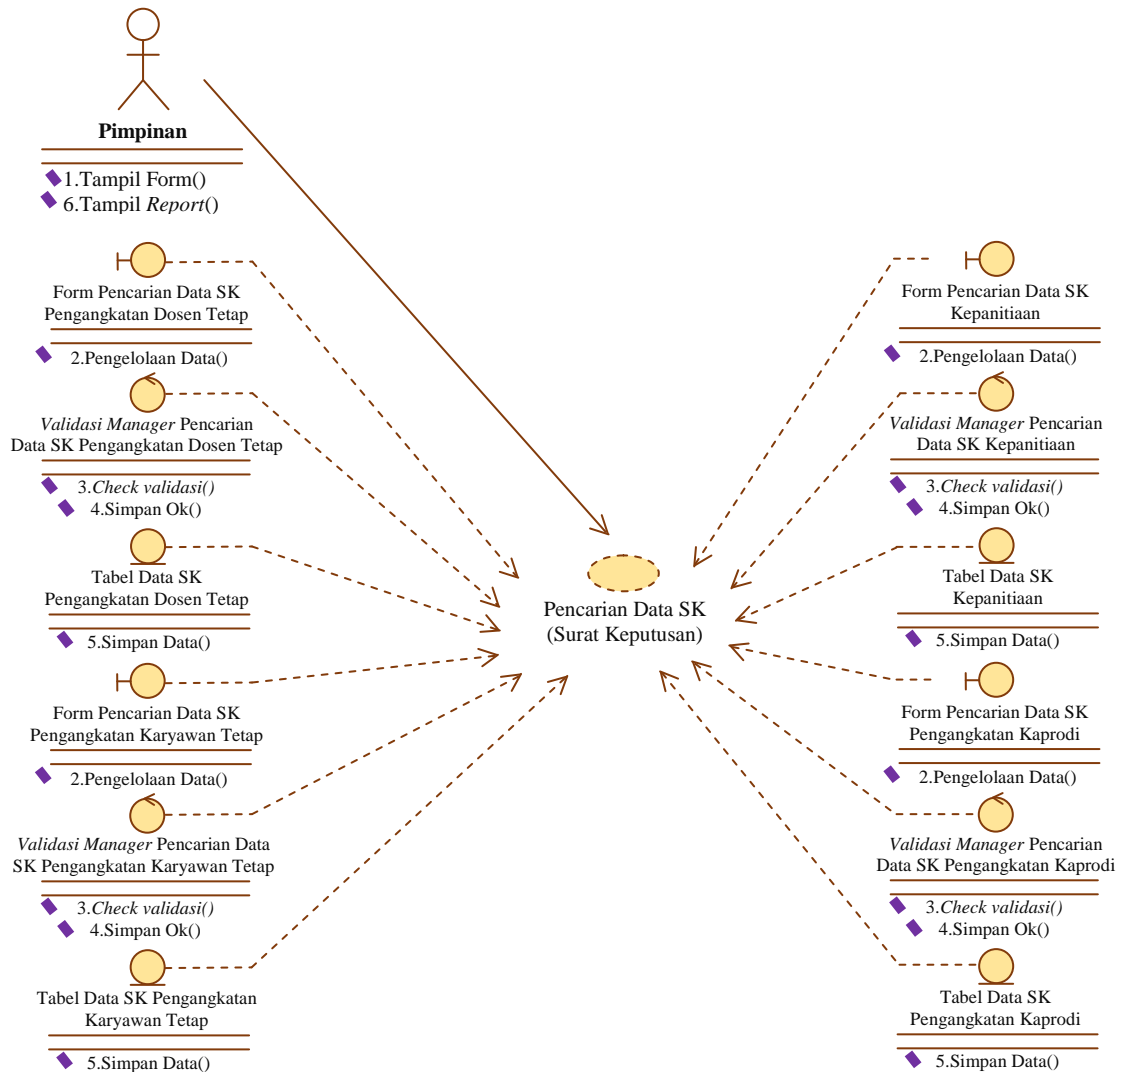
Pimpinan

1.Tampil Form()
6.Tampil *Report*()

Form Pencarian Data SK Pengangkatan Dosen Tetap

2.Pengelolaan Data()

*Validasi Manager* Pencarian Data SK Pengangkatan Dosen Tetap

3.*Check validasi()*
4.Simpan Ok()

Tabel Data SK Pengangkatan Dosen Tetap

5.Simpan Data()

Form Pencarian Data SK Pengangkatan Karyawan Tetap

2.Pengelolaan Data()

*Validasi Manager* Pencarian Data SK Pengangkatan Karyawan Tetap

3.*Check validasi()*
4.Simpan Ok()

Tabel Data SK Pengangkatan Karyawan Tetap

5.Simpan Data()

Pencarian Data SK (Surat Keputusan)

Form Pencarian Data SK Kepanitiaan

2.Pengelolaan Data()

*Validasi Manager* Pencarian Data SK Kepanitiaan

3.*Check validasi()*
4.Simpan Ok()

Tabel Data SK Kepanitiaan

5.Simpan Data()

Form Pencarian Data SK Pengangkatan Kaprodi

2.Pengelolaan Data()

*Validasi Manager* Pencarian Data SK Pengangkatan Kaprodi

3.*Check validasi()*
4.Simpan Ok()

Tabel Data SK Pengangkatan Kaprodi

5.Simpan Data()